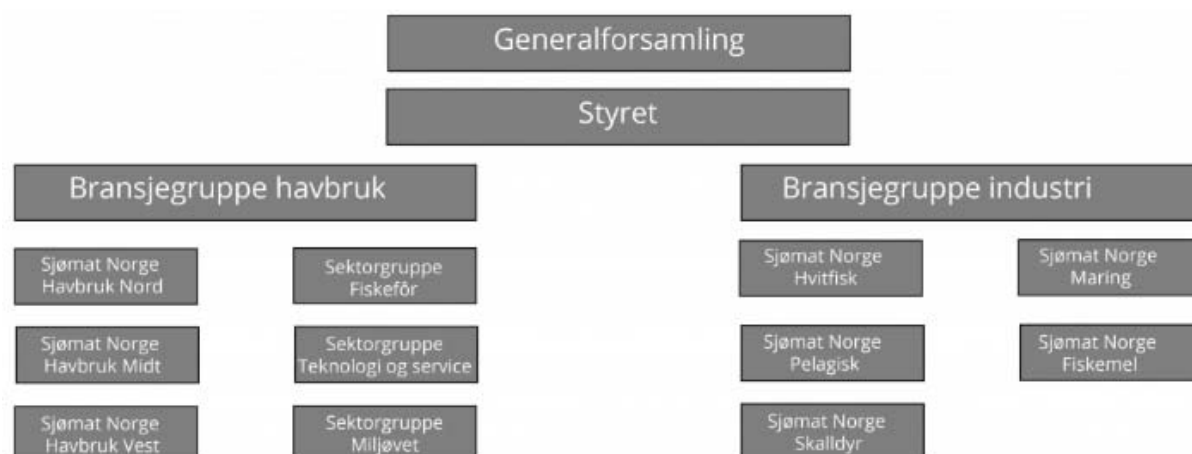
Generalforsamling

Styret

Bransjegruppe havbruk

Sjømat Norge Havbruk Nord

Sektorgruppe Fiskefôr

Sjømat Norge Havbruk Midt

Sektorgruppe Teknologi og service

Sjømat Norge Havbruk Vest

Sektorgruppe Miljøvet

Bransjegruppe industri

Sjømat Norge Hvitfisk

Sjømat Norge Maring

Sjømat Norge Pelagisk

Sjømat Norge Fiskemel

Sjømat Norge Skalldyr